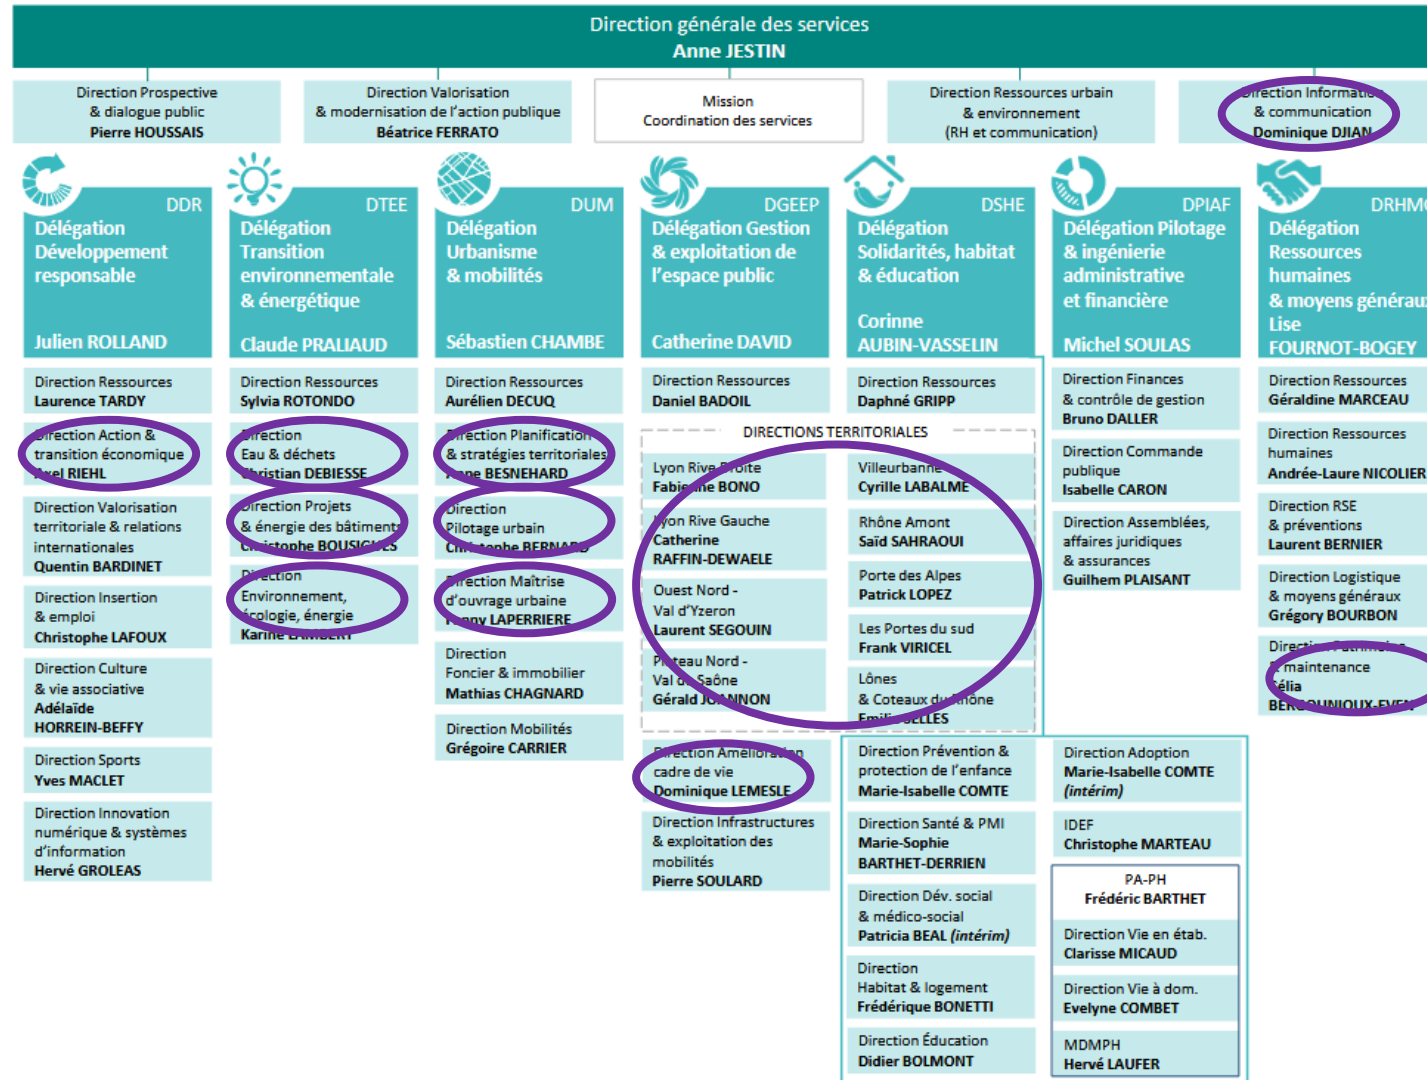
Direction générale des services
Anne JESTIN

Direction Prospective & dialogue public
Pierre HOUSSAIS

Direction Valorisation & modernisation de l'action publique
Béatrice FERRATO

Mission
Coordination des services

Direction Ressources urbain & environnement (RH et communication)

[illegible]rection Informatiq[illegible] & communication
Dominique DJIAN

DDR
Délégation Développement responsable
Julien ROLLAND

Direction Ressources
Laurence TARDY

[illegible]irection Action & transition économique
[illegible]xel RIEHL

Direction Valorisation territoriale & relations internationales
Quentin BARDINET

Direction Insertion & emploi
Christophe LAFOUX

Direction Culture & vie associative
Adélaïde HORREIN-BEFFY

Direction Sports
Yves MACLET

Direction Innovation numérique & systèmes d'information
Hervé GROLEAS

DTEE
Délégation Transition environnementale & énergétique
Claude PRALIAUD

Direction Ressources
Sylvia ROTONDO

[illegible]irection Eau & déchets
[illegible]hristian DEBIESSE

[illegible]irection Projets & énergie des bâtiments
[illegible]ristophe BOUSIG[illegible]ES

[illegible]irection Environnement, écologie, énergie
Karine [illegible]

DUM
Délégation Urbanisme & mobilités
Sébastien CHAMBE

Direction Ressources
Aurélien DECUQ

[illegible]irection Planification & stratégies territoriales
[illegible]ne BESNEHARD

Direction Pilotage urbain
Ch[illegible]tophe BERNA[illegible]

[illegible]irection Maîtrise d'ouvrage urbaine
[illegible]nny LAPERRIERE

Direction Foncier & immobilier
Mathias CHAGNARD

Direction Mobilités
Grégoire CARRIER

DGEEP
Délégation Gestion & exploitation de l'espace public
Catherine DAVID

Direction Ressources
Daniel BADOIL

DIRECTIONS TERRITORIALES

Lyon Rive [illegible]roite
Fabie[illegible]ne BONO

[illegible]yon Rive Gauche
Catherine RAFFIN-DEWAELE

Ouest Nord - Val d'Yzeron
Laurent SEGOUIN

P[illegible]teau Nord - Val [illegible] Saône
Gérald J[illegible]NNON

Villeurbanne
Cyrille LABALME

Rhône Amont
Saïd SAHRAOUI

Porte des Alpes
Patrick LOPEZ

Les Portes du sud
Frank VIRICEL

Lônes & Coteaux du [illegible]hône
Emili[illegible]LLES

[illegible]irection Amélioration cadre de vie
Dominique LEMESLE

Direction Infrastructures & exploitation des mobilités
Pierre SOULARD

DSHE
Délégation Solidarités, habitat & éducation
Corinne AUBIN-VASSELIN

Direction Ressources
Daphné GRIPP

Direction Prévention & protection de l'enfance
Marie-Isabelle COMTE

Direction Santé & PMI
Marie-Sophie BARTHET-DERRIEN

Direction Dév. social & médico-social
Patricia BEAL (intérim)

Direction Habitat & logement
Frédérique BONETTI

Direction Éducation
Didier BOLMONT

Direction Adoption
Marie-Isabelle COMTE (intérim)

IDEF
Christophe MARTEAU

PA-PH
Frédéric BARTHET

Direction Vie en étab.
Clarisse MICAUD

Direction Vie à dom.
Evelyne COMBET

MDMPH
Hervé LAUFER

DPIAF
Délégation Pilotage & ingénierie administrative et financière
Michel SOULAS

Direction Finances & contrôle de gestion
Bruno DALLER

Direction Commande publique
Isabelle CARON

Direction Assemblées, affaires juridiques & assurances
Guilhem PLAISANT

DRHM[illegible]
Délégation Ressources humaines & moyens générau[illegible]
Lise FOURNOT-BOGEY

Direction Ressources
Géraldine MARCEAU

Direction Ressources humaines
Andrée-Laure NICOLIER

Direction RSE & préventions
Laurent BERNIER

Direction Logistique & moyens généraux
Grégory BOURBON

Directi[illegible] & maintenance
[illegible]élia
BER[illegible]